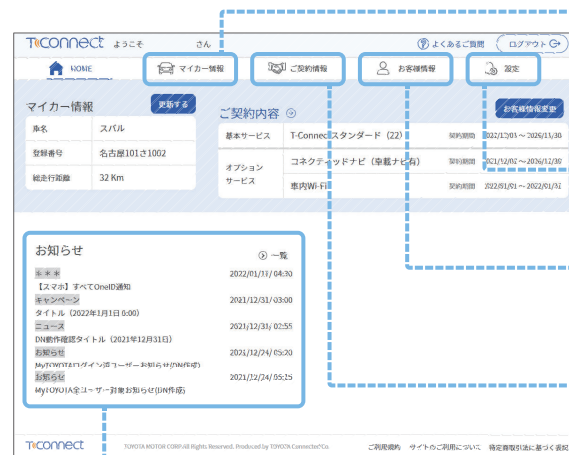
T-Connect ようこそ さん

よくあるご質問 ログアウト

HOME マイカー情報 ご契約情報 お客様情報 設定

マイカー情報 更新する

| 車名 | スバル |
|---|---|
| 登録番号 | 名古屋101さ1002 |
| 総走行距離 | 32 Km |

ご契約内容

お客様情報変更

| 基本サービス | T-Connectスタンダード（22） | 契約期間 | 2022/12/01～2026/11/30 |
|---|---|---|---|
| オプションサービス | コネクティッドナビ（車載ナビ有） | 契約期間 | 2021/12/02～2026/12/31 |
| | 車内Wi-Fi | 契約期間 | 2022/01/01～2022/01/31 |

お知らせ

一覧

＊＊＊ 2022/01/17 04:30
【スマホ】すべてOneID通知
キャンペーン 2021/12/31 03:00
タイトル（2022年1月1日 0:00）
ニュース 2021/12/31 02:55
DN動作確認タイトル（2021年12月31日）
お知らせ 2021/12/24 05:20
MyTOYOTAログイン済ユーザーお知らせ(DN作成)
お知らせ 2021/12/24 05:15
MyTOYOTA全ユーザー対象お知らせ(DN作成)

T-Connect TOYOTA MOTOR CORP. All Rights Reserved. Produced by TOYOTA Connected Co. ご利用規約 サイトのご利用について 特定商取引法に基づく表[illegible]